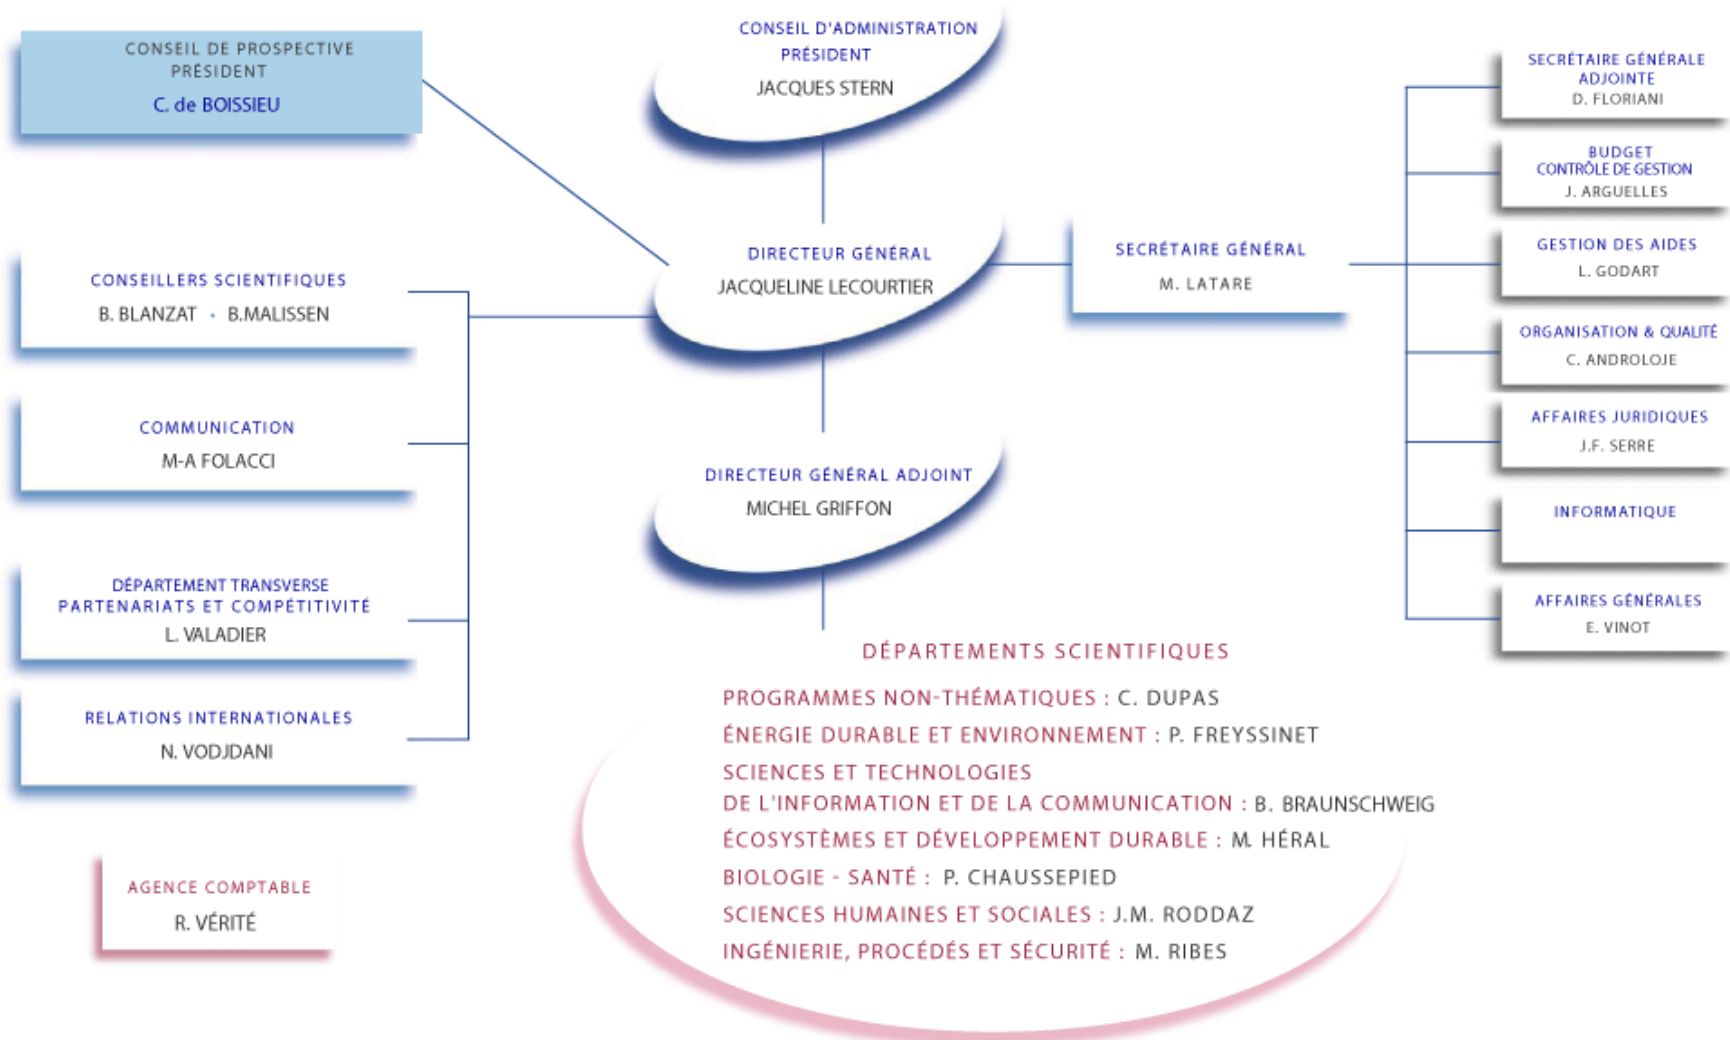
CONSEIL DE PROSPECTIVE
PRÉSIDENT
C. de BOISSIEU

CONSEIL D'ADMINISTRATION
PRÉSIDENT
JACQUES STERN

SECRÉTAIRE GÉNÉRALE ADJOINTE
D. FLORIANI

BUDGET
CONTRÔLE DE GESTION
J. ARGUELLES

DIRECTEUR GÉNÉRAL
JACQUELINE LECOURTIER

SECRÉTAIRE GÉNÉRAL
M. LATARE

GESTION DES AIDES
L. GODART

CONSEILLERS SCIENTIFIQUES
B. BLANZAT • B.MALISSEN

ORGANISATION & QUALITÉ
C. ANDROLOJE

COMMUNICATION
M-A FOLACCI

AFFAIRES JURIDIQUES
J.F. SERRE

DIRECTEUR GÉNÉRAL ADJOINT
MICHEL GRIFFON

INFORMATIQUE

DÉPARTEMENT TRANSVERSE
PARTENARIATS ET COMPÉTITIVITÉ
L. VALADIER

AFFAIRES GÉNÉRALES
E. VINOT

DÉPARTEMENTS SCIENTIFIQUES
PROGRAMMES NON-THÉMATIQUES : C. DUPAS
ÉNERGIE DURABLE ET ENVIRONNEMENT : P. FREYSSINET
SCIENCES ET TECHNOLOGIES
DE L'INFORMATION ET DE LA COMMUNICATION : B. BRAUNSCHWEIG
ÉCOSYSTÈMES ET DÉVELOPPEMENT DURABLE : M. HÉRAL
BIOLOGIE - SANTÉ : P. CHAUSSEPIED
SCIENCES HUMAINES ET SOCIALES : J.M. RODDAZ
INGÉNIERIE, PROCÉDÉS ET SÉCURITÉ : M. RIBES

RELATIONS INTERNATIONALES
N. VODJDANI

AGENCE COMPTABLE
R. VÉRITÉ